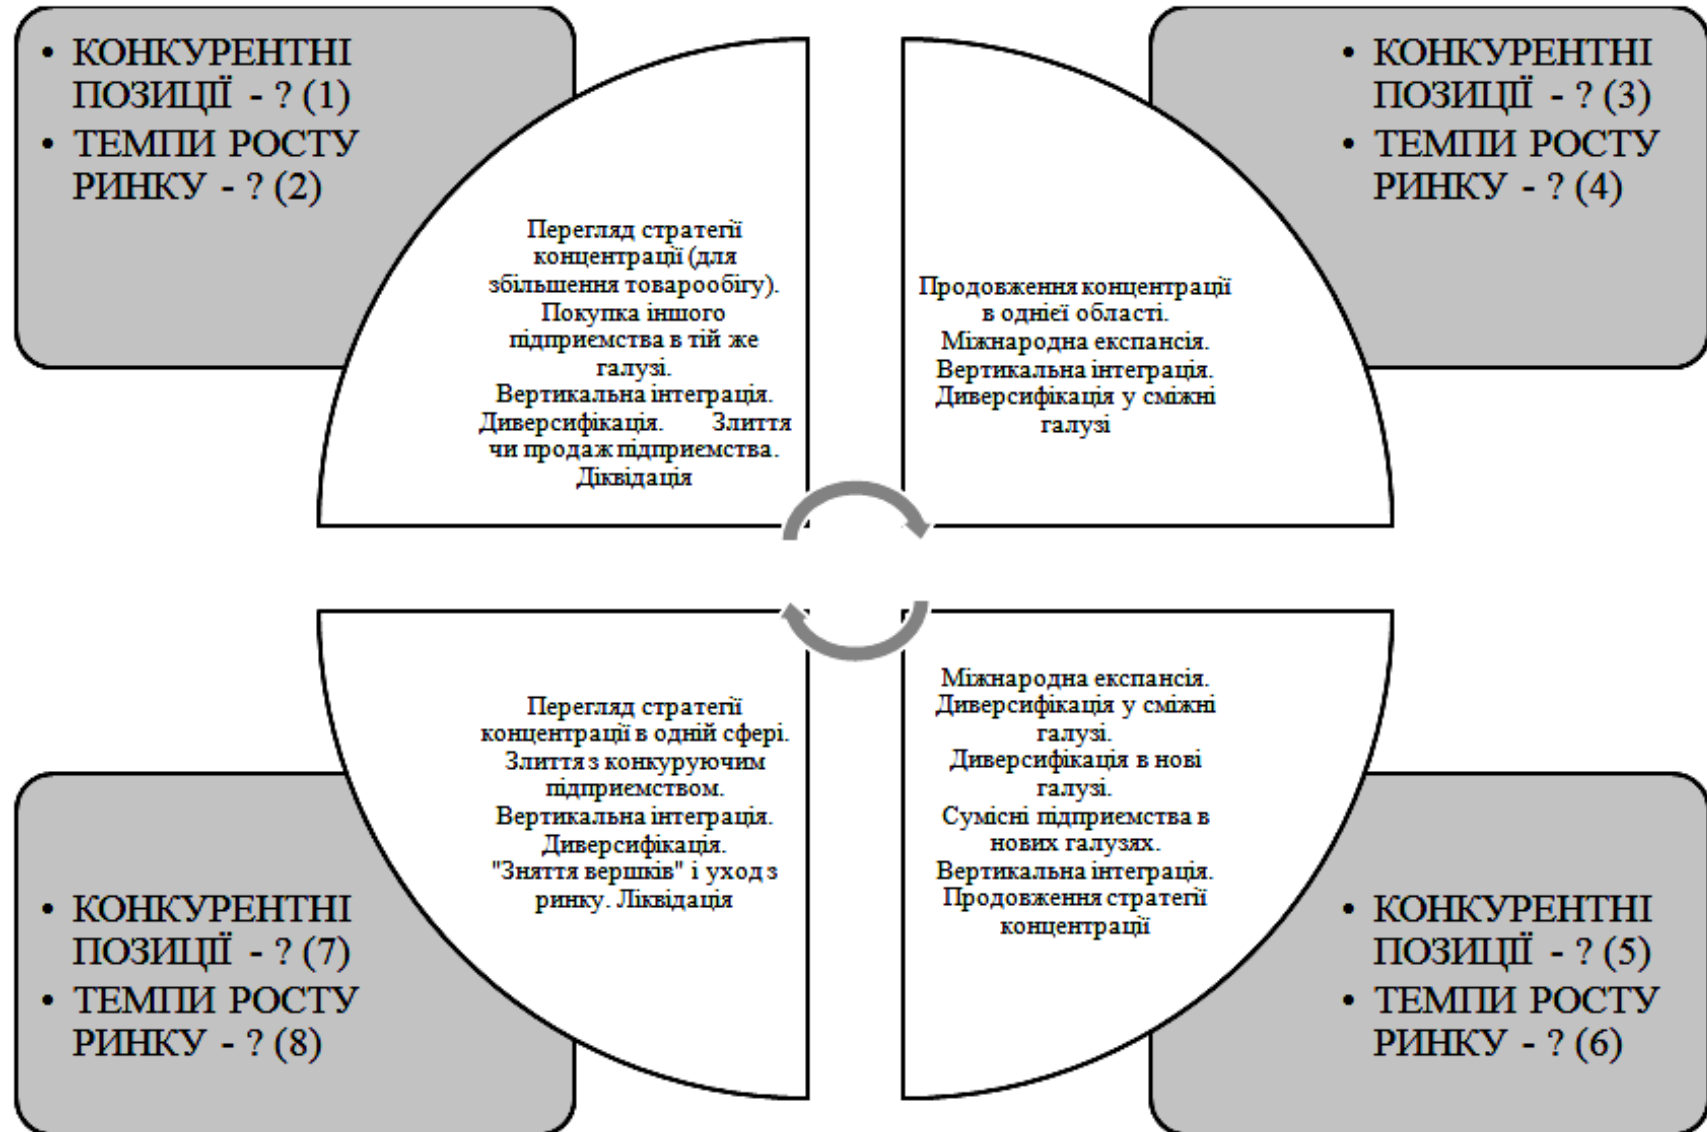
• КОНКУРЕНТНІ ПОЗИЦІЇ - ? (1)
• ТЕМПИ РОСТУ РИНКУ - ? (2)

• КОНКУРЕНТНІ ПОЗИЦІЇ - ? (3)
• ТЕМПИ РОСТУ РИНКУ - ? (4)

Перегляд стратегії концентрації (для збільшення товарообігу). Покупка іншого підприємства в тій же галузі. Вертикальна інтеграція. Диверсифікація. Злиття чи продаж підприємства. Ліквідація

Продовження концентрації в одніеї області. Міжнародна експансія. Вертикальна інтеграція. Диверсифікація у суміжні галузі

Перегляд стратегії концентрації в одній сфері. Злиття з конкуруючим підприємством. Вертикальна інтеграція. Диверсифікація. "Зняття вершків" і уход з ринку. Ліквідація

Міжнародна експансія. Диверсифікація у суміжні галузі. Диверсифікація в нові галузі. Сумісні підприємства в нових галузях. Вертикальна інтеграція. Продовження стратегії концентрації

• КОНКУРЕНТНІ ПОЗИЦІЇ - ? (7)
• ТЕМПИ РОСТУ РИНКУ - ? (8)

• КОНКУРЕНТНІ ПОЗИЦІЇ - ? (5)
• ТЕМПИ РОСТУ РИНКУ - ? (6)